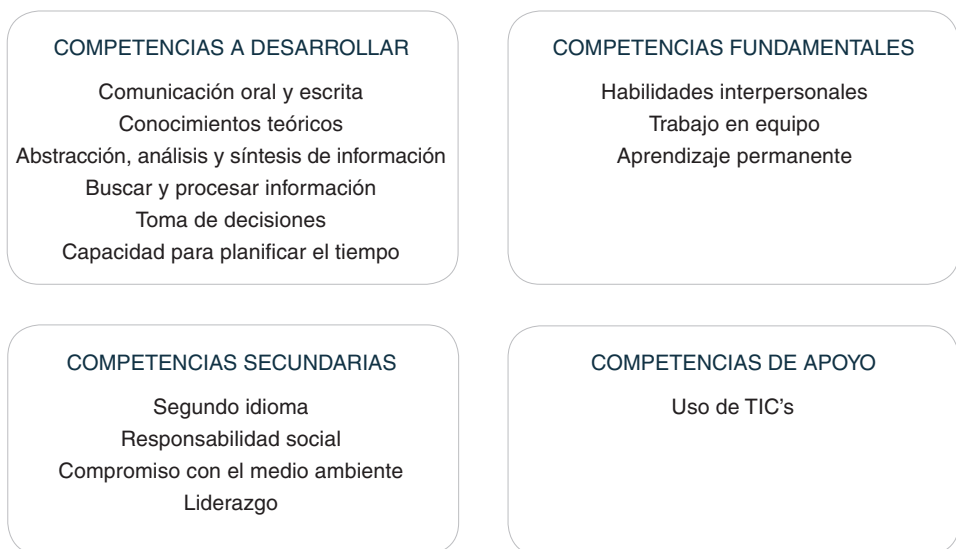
COMPETENCIAS A DESARROLLAR

Comunicación oral y escrita
Conocimientos teóricos
Abstracción, análisis y síntesis de información
Buscar y procesar información
Toma de decisiones
Capacidad para planificar el tiempo

COMPETENCIAS FUNDAMENTALES

Habilidades interpersonales
Trabajo en equipo
Aprendizaje permanente

COMPETENCIAS SECUNDARIAS

Segundo idioma
Responsabilidad social
Compromiso con el medio ambiente
Liderazgo

COMPETENCIAS DE APOYO

Uso de TIC's